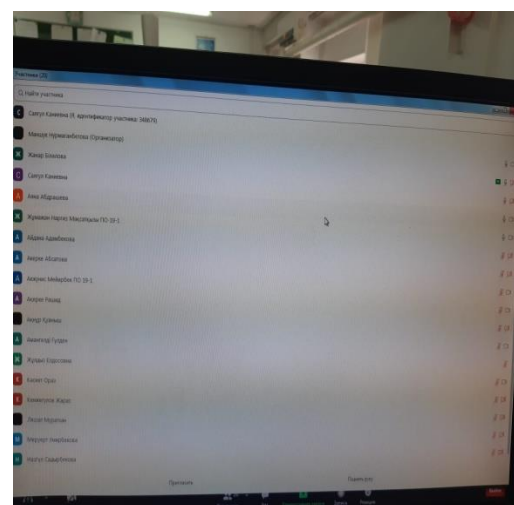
Участники (20)

Найти участника

Сапуз Камиева (Я, идентификатор участника: 348679)

Манзура Нурмагамбетова (Организатор)

Жанар Блинова

Сапуз Камиева

Анна Абдрашева

Журавин Нартас Макзатцали ПО 20-1

Айдана Адамбекова

Акерке Абзатова

Акжунис Меймарбек ПО 20-1

Акерке Разанд

Акерд Еркнык

Аманһод Гулдан

Журавен Ецдолове

Каламт Орал

Бекмахутов Жасак

Лязат Нурлан

Меруерт Амербекова

Нургул Сарыбулова

Пригласить

Выключить всё